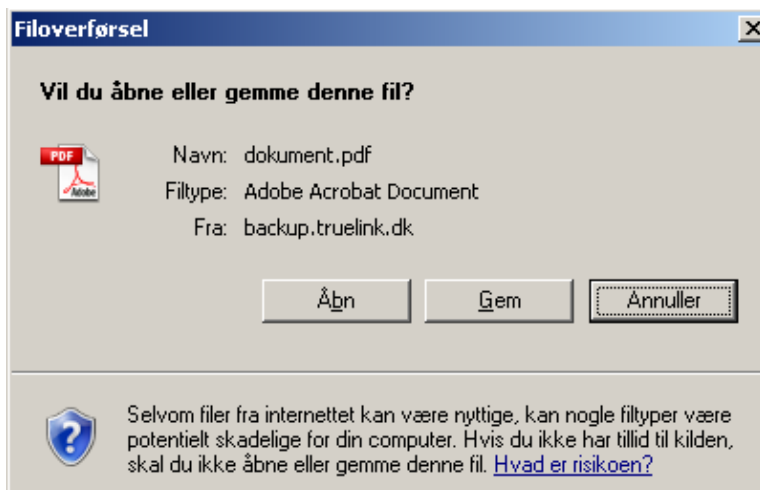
Filoverførsel

Vil du åbne eller gemme denne fil?

PDF
Adobe

Navn: dokument.pdf
Filtype: Adobe Acrobat Document
Fra: backup.truelink.dk

Åbn
Gem
Annuller

Selvom filer fra internettet kan være nyttige, kan nogle filtyper være potentielt skadelige for din computer. Hvis du ikke har tillid til kilden, skal du ikke åbne eller gemme denne fil. Hvad er risikoen?